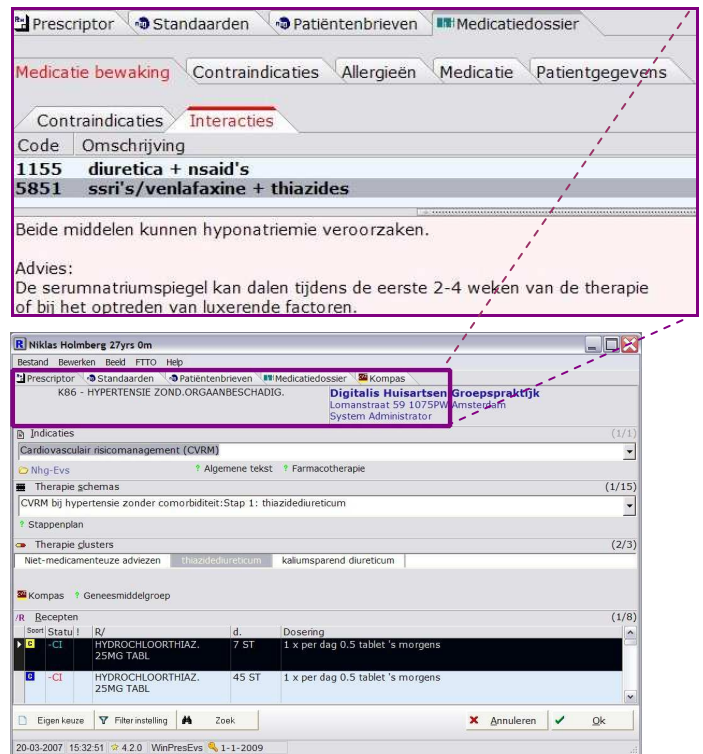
Prescriptor | Standaarden | Patiëntenbrieven | Medicatiedossier

Medicatie bewaking | Contraindicaties | Allergieën | Medicatie | Patientgegevens

Contraindicaties | Interacties

| Code | Omschrijving |
|---|---|
| 1155 | diuretica + nsaid's |
| 5851 | ssri's/venlafaxine + thiazides |

Beide middelen kunnen hyponatriemie veroorzaken.

Advies:
De serumnatriumspiegel kan dalen tijdens de eerste 2-4 weken van de therapie of bij het optreden van luxerende factoren.

Niklas Holmberg 27yrs 0m

Bestand Bewerken Beeld FTTO Help

Prescriptor | Standaarden | Patiëntenbrieven | Medicatiedossier | Kompas

K86 - HYPERTENSIE ZOND.ORGAANBESCHADIG.

Digitalis Huisartsen Groepspraktijk
Lomanstraat 59 1075PW Amsterdam
System Administrator

Indicaties (1/1)
Cardiovasculair risicomanagement (CVRM)
Nhg-Evs | Algemene tekst | Farmacotherapie

Therapie schemas (1/15)
CVRM bij hypertensie zonder comorbiditeit:Stap 1: thiazidediureticum
Stappenplan

Therapie clusters (2/3)
Niet-medicamenteuze adviezen | thiazidediureticum | kaliumsparend diureticum

Kompas | Geneesmiddelgroep

/R Recepten (1/8)

| Soort | Statu | ! | R/ | d. | Dosering |
|---|---|---|---|---|---|
| C | -CI | | HYDROCHLOORTHIAZ. 25MG TABL | 7 ST | 1 x per dag 0.5 tablet 's morgens |
| C | -CI | | HYDROCHLOORTHIAZ. 25MG TABL | 45 ST | 1 x per dag 0.5 tablet 's morgens |

Eigen keuze | Filter instelling | Zoek | Annuleren | Ok

20-03-2007 15:32:51 | 4.2.0 | WinPresEvs | 1-1-2009